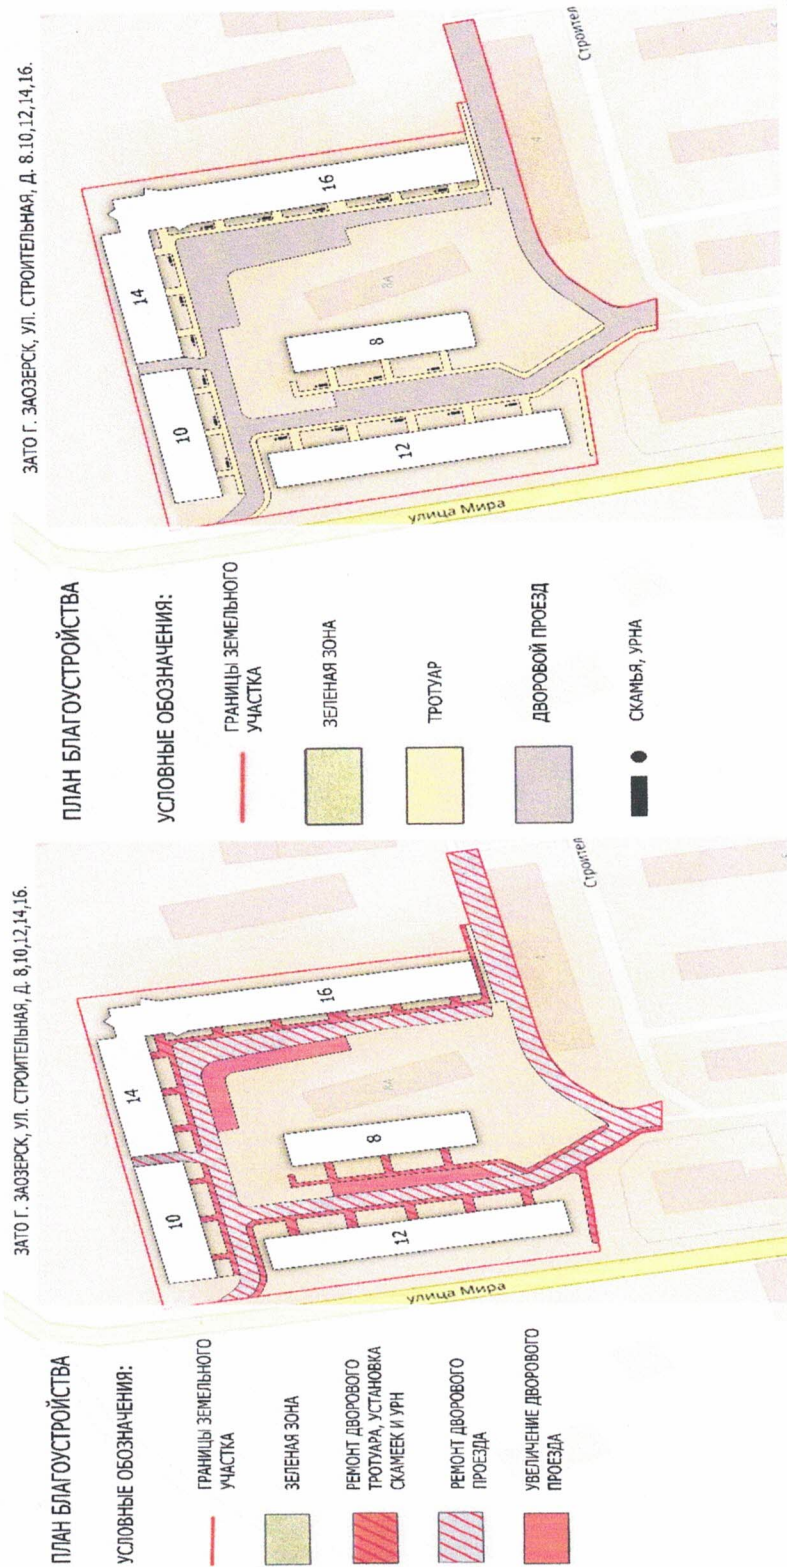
ПЛАН БЛАГОУСТРОЙСТВА

УСЛОВНЫЕ ОБОЗНАЧЕНИЯ:

ГРАНИЦЫ ЗЕМЕЛЬНОГО УЧАСТКА

ЗЕЛЕНАЯ ЗОНА

РЕМОНТ ДВОРОВОГО ТРОТУАРА, УСТАНОВКА СКАМЕЕК И УРН

РЕМОНТ ДВОРОВОГО ПРОЕЗДА

УВЕЛИЧЕНИЕ ДВОРОВОГО ПРОЕЗДА

ЗАТО Г. ЗАОЗЕРСК, УЛ. СТРОИТЕЛЬНАЯ, Д. 8,10,12,14,16.

10

14

16

8

12

улица Мира

Строител

ПЛАН БЛАГОУСТРОЙСТВА

УСЛОВНЫЕ ОБОЗНАЧЕНИЯ:

ГРАНИЦЫ ЗЕМЕЛЬНОГО УЧАСТКА

ЗЕЛЕНАЯ ЗОНА

ТРОТУАР

ДВОРОВОЙ ПРОЕЗД

СКАМЬЯ, УРНА

ЗАТО Г. ЗАОЗЕРСК, УЛ. СТРОИТЕЛЬНАЯ, Д. 8,10,12,14,16.

10

14

16

8

12

улица Мира

Строител